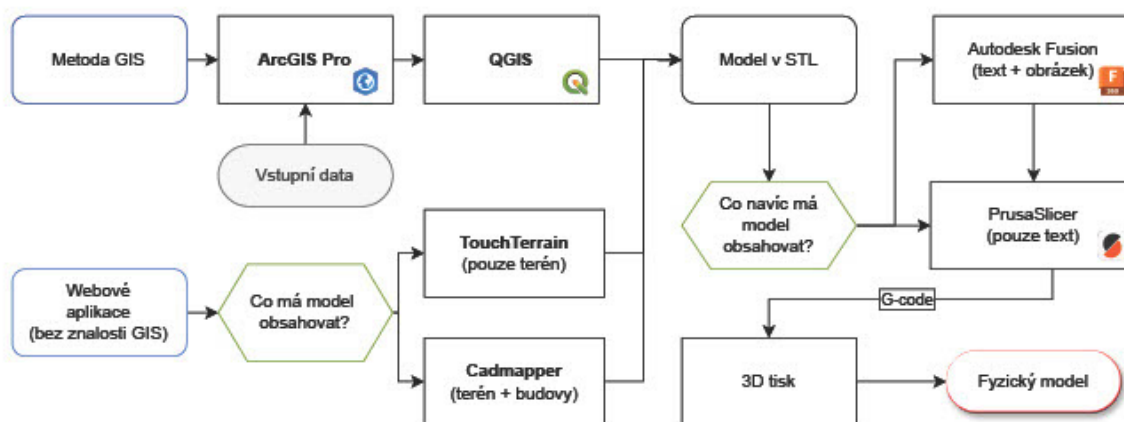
Metoda GIS

ArcGIS Pro

QGIS

Model v STL

Autodesk Fusion (text + obrázek)

Vstupní data

Co navíc má model obsahovat?

PrusaSlicer (pouze text)

TouchTerrain (pouze terén)

Webové aplikace (bez znalosti GIS)

Co má model obsahovat?

G-code

Cadmapper (terén + budovy)

3D tisk

Fyzický model